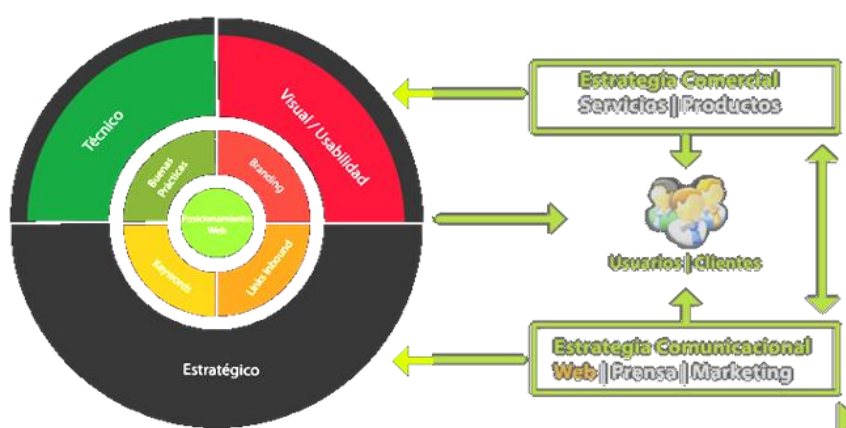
Técnico

Visual / Usabilidad

Buenas Prácticas

Branding

Posicionamiento Web

Keywords

Links Inbound

Estratégico

Estrategia Comercial
Servicios | Productos

Usuarios | Clientes

Estrategia Comunicacional
Web | Prensa | Marketing